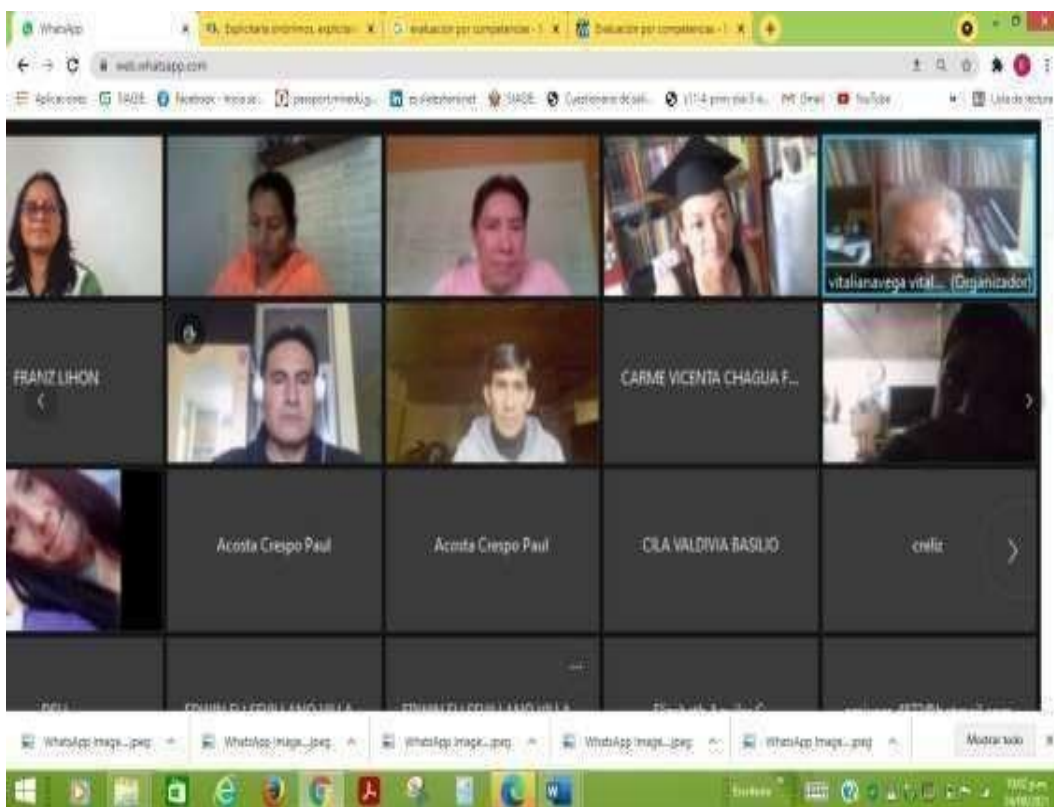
WhatsApp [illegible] evaluacion por competencias Evaluación por competencias

web.whatsapp.com

Aplicaciones SIAGIE Facebook YouTube Lista de lectura

vitalianavega vital... (Organizador)

FRANZ LIHON

CARME VICENTA CHAGUA F...

Acosta Crespo Paul

Acosta Crespo Paul

CILA VALDIVIA BASILIO

crefiz

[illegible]

WhatsApp Image....jpeg

WhatsApp Image....jpeg

WhatsApp Image....jpeg

WhatsApp Image....jpeg

WhatsApp Image....jpeg

Mostrar todo